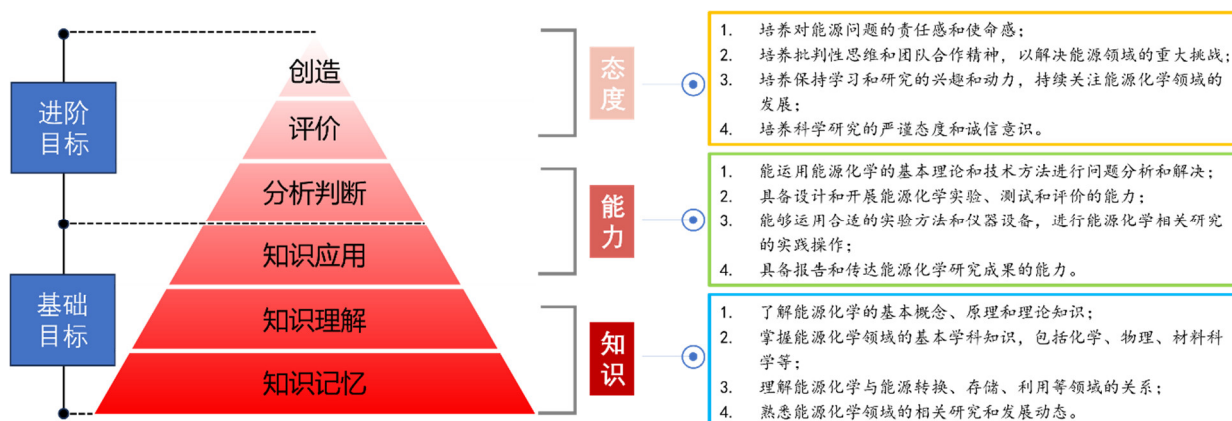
进阶目标

基础目标

创造

评价

分析判断

知识应用

知识理解

知识记忆

态度

能力

知识

1. 培养对能源问题的责任感和使命感；
2. 培养批判性思维和团队合作精神，以解决能源领域的重大挑战；
3. 培养保持学习和研究的兴趣和动力，持续关注能源化学领域的发展；
4. 培养科学研究的严谨态度和诚信意识。

1. 能运用能源化学的基本理论和技术方法进行问题分析和解决；
2. 具备设计和开展能源化学实验、测试和评价的能力；
3. 能够运用合适的实验方法和仪器设备，进行能源化学相关研究的实践操作；
4. 具备报告和传达能源化学研究成果的能力。

1. 了解能源化学的基本概念、原理和理论知识；
2. 掌握能源化学领域的基本学科知识，包括化学、物理、材料科学等；
3. 理解能源化学与能源转换、存储、利用等领域的关系；
4. 熟悉能源化学领域的相关研究和发展动态。